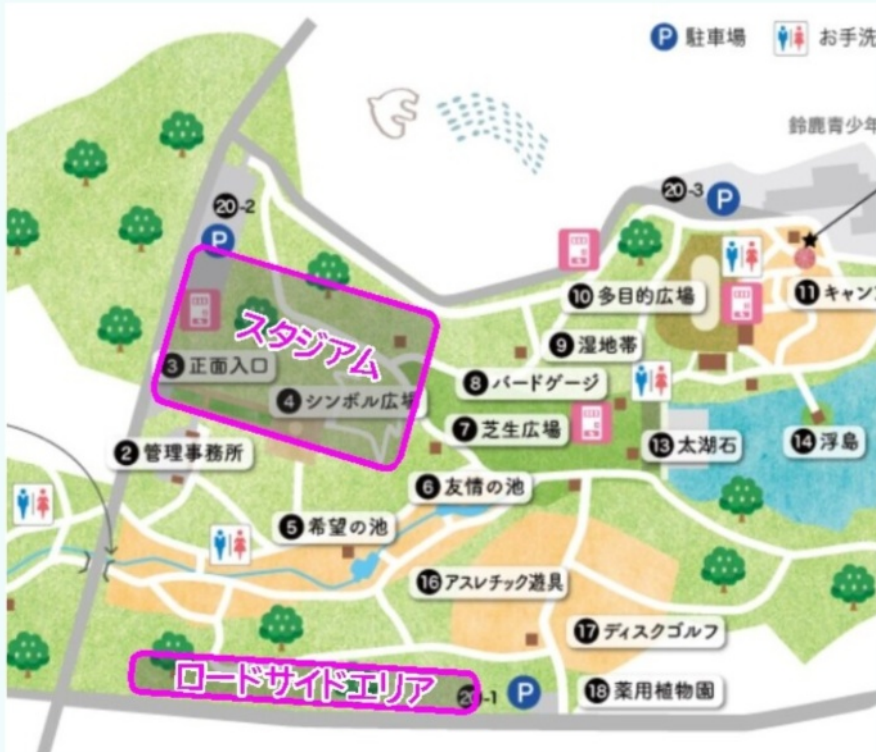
P 駐車場 お手洗

鈴鹿青少年

20-3 P

20-2 P

⑩ 多目的広場

⑪ キャン

スタジアム

③ 正面入口

⑨ 湿地帯

⑧ バードゲージ

④ シンボル広場

⑦ 芝生広場

⑬ 太湖石

⑭ 浮島

② 管理事務所

⑥ 友情の池

⑤ 希望の池

⑯ アスレチック遊具

⑰ ディスクゴルフ

ロードサイドエリア

20-1 P

⑱ 薬用植物園